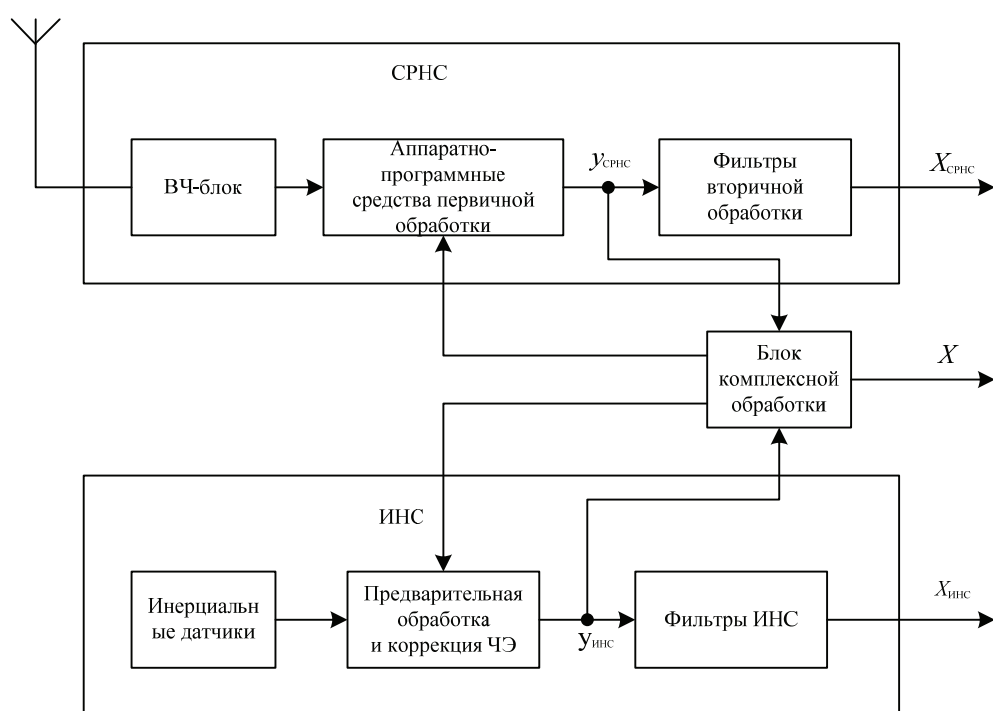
СРНС

ВЧ-блок

Аппаратно-программные средства первичной обработки

$y_{СРНС}$

Фильтры вторичной обработки

$X_{СРНС}$

Блок комплексной обработки

$X$

ИНС

Инерциальн ые датчики

Предварительная обработка и коррекция ЧЭ

$У_{ИНС}$

Фильтры ИНС

$X_{ИНС}$